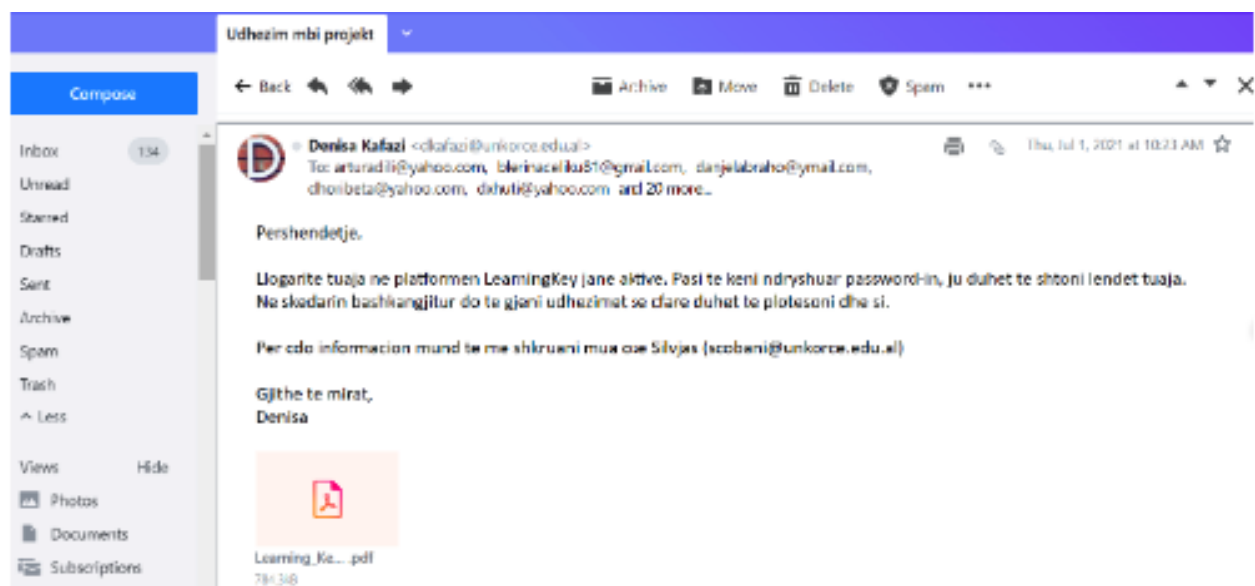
Udhezim mbi projekt

Compose

Inbox 134
Unread
Starred
Drafts
Sent
Archive
Spam
Trash
^ Less

Views Hide
Photos
Documents
Subscriptions

← Back Archive Move Delete Spam •••

Denisa Kafazi <dkafazi@unkorce.edu.al>
To: arturadili@yahoo.com, blerinaceliku81@gmail.com, danjelabraho@ymail.com, dhoribeta@yahoo.com, dxhuti@yahoo.com and 20 more...

Thu, Jul 1, 2021 at 10:23 AM

Pershendetje,

Llogarite tuaja ne platformen LearningKey jane aktive. Pasi te keni ndryshuar password-in, ju duhet te shtoni lendet tuaja. Ne skedarin bashkangjitur do te gjeni udhezimet se cfare duhet te plotesoni dhe si.

Per cdo informacion mund te me shkruani mua ose Silvjes (scobani@unkorce.edu.al)

Gjithe te mirat,
Denisa

Learning_Ke... .pdf
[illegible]